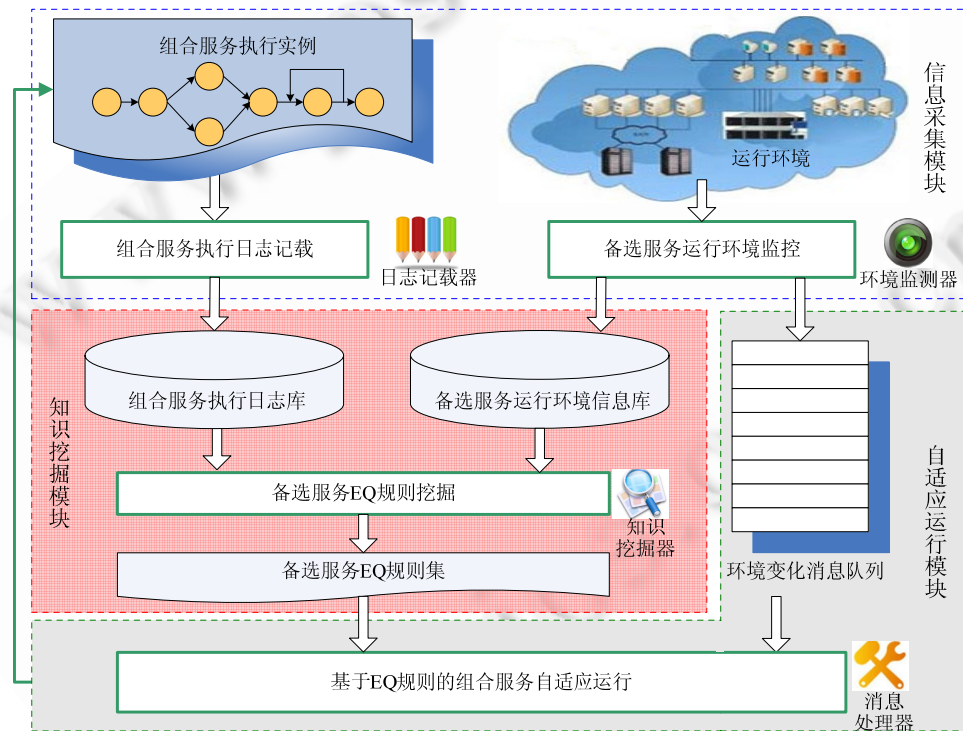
组合服务执行实例

运行环境

信息采集模块

组合服务执行日志记载

日志记载器

备选服务运行环境监控

环境监测器

知识挖掘模块

组合服务执行日志库

备选服务运行环境信息库

备选服务EQ规则挖掘

知识挖掘器

备选服务EQ规则集

环境变化消息队列

自适应运行模块

基于EQ规则的组合服务自适应运行

消息处理器